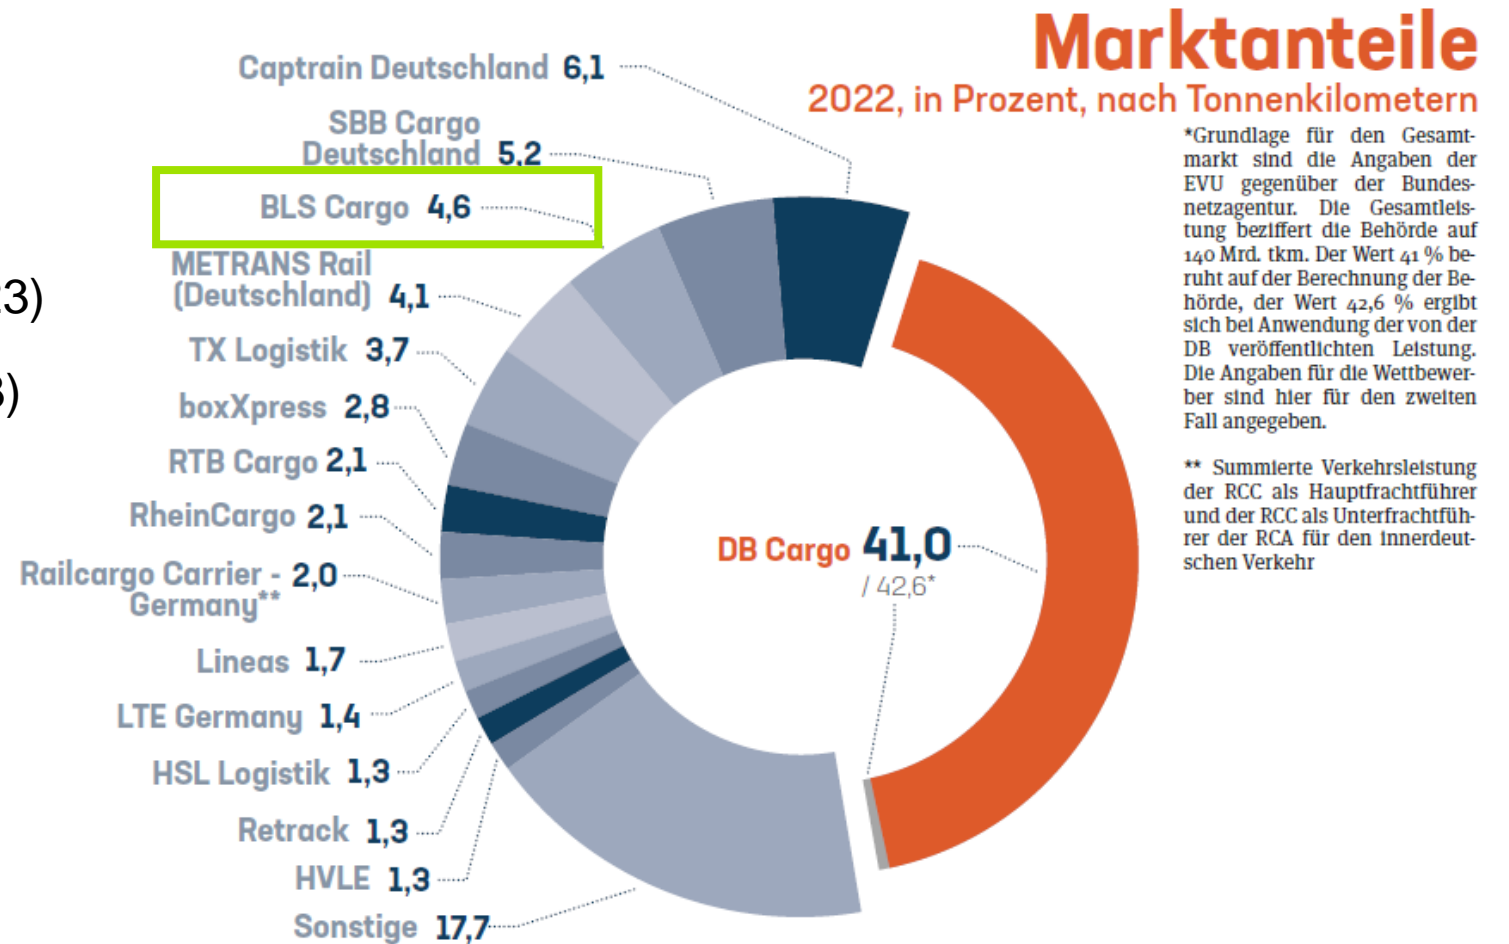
Marktanteile
2022, in Prozent, nach Tonnenkilometern

*Grundlage für den Gesamtmarkt sind die Angaben der EVU gegenüber der Bundesnetzagentur. Die Gesamtleistung beziffert die Behörde auf 140 Mrd. tkm. Der Wert 41 % beruht auf der Berechnung der Behörde, der Wert 42,6 % ergibt sich bei Anwendung der von der DB veröffentlichten Leistung. Die Angaben für die Wettbewerber sind hier für den zweiten Fall angegeben.

** Summierte Verkehrsleistung der RCC als Hauptfrachtführer und der RCC als Unterfrachtführer der RCA für den innerdeutschen Verkehr

Captrain Deutschland 6,1
SBB Cargo Deutschland 5,2
BLS Cargo 4,6
METRANS Rail (Deutschland) 4,1
TX Logistik 3,7
boxXpress 2,8
RTB Cargo 2,1
RheinCargo 2,1
Railcargo Carrier - Germany** 2,0
Lineas 1,7
LTE Germany 1,4
HSL Logistik 1,3
Retrack 1,3
HVLE 1,3
Sonstige 17,7

DB Cargo 41,0
/ 42,6*

3)
3)